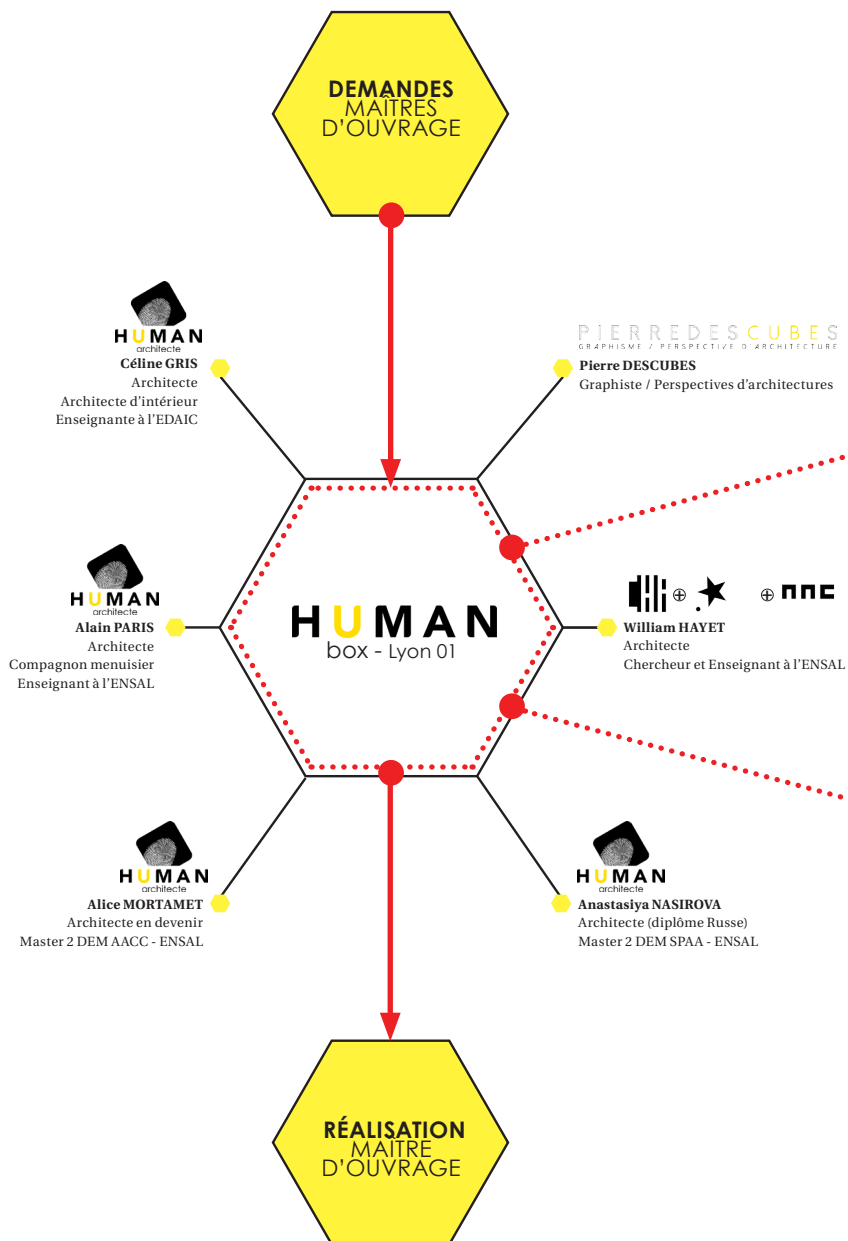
DEMANDES
MAÎTRES
D'OUVRAGE

HUMAN
architecte
Céline GRIS
Architecte
Architecte d'intérieur
Enseignante à l'EDAIC

PIERREDESCUBES
GRAPHISME / PERSPECTIVE D'ARCHITECTURE
Pierre DESCUBES
Graphiste / Perspectives d'architectures

HUMAN
architecte
Alain PARIS
Architecte
Compagnon menuisier
Enseignant à l'ENSAL

HUMAN
box - Lyon 01

⊕ ⊕ nnc
William HAYET
Architecte
Chercheur et Enseignant à l'ENSAL

HUMAN
architecte
Alice MORTAMET
Architecte en devenir
Master 2 DEM AACC - ENSAL

HUMAN
architecte
Anastasiya NASIROVA
Architecte (diplôme Russe)
Master 2 DEM SPAA - ENSAL

RÉALISATION
MAITRE
D'OUVRAGE